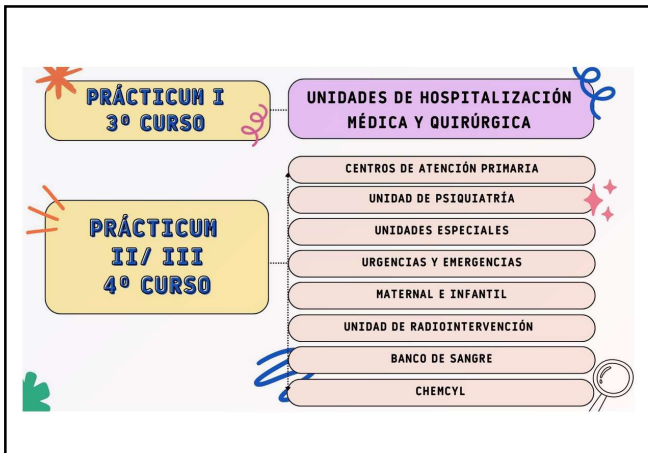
PRÁCTICUM I
3º CURSO

UNIDADES DE HOSPITALIZACIÓN MÉDICA Y QUIRÚRGICA

PRÁCTICUM II/ III
4º CURSO

CENTROS DE ATENCIÓN PRIMARIA

UNIDAD DE PSIQUIATRÍA

UNIDADES ESPECIALES

URGENCIAS Y EMERGENCIAS

MATERNAL E INFANTIL

UNIDAD DE RADIOINTERVENCIÓN

BANCO DE SANGRE

CHEMCYL